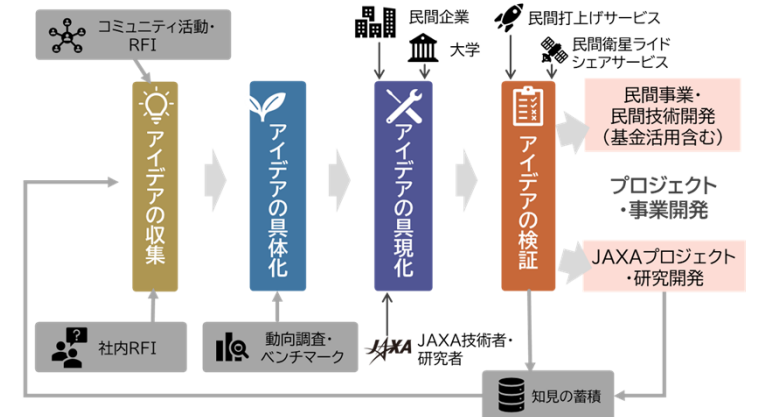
コミュニティ活動・RFI

民間企業

大学

民間打上げサービス

民間衛星ライドシェアサービス

アイデアの収集

アイデアの具体化

アイデアの具現化

アイデアの検証

民間事業・民間技術開発（基金活用含む）

プロジェクト・事業開発

JAXAプロジェクト・研究開発

社内RFI

動向調査・ベンチマーク

JAXA

JAXA技術者・研究者

知見の蓄積